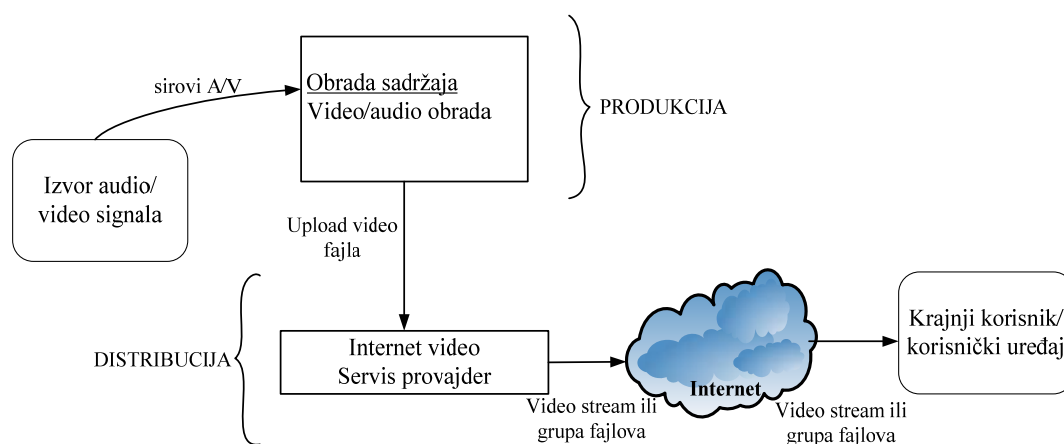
sirovi A/V

Obrada sadržaja
Video/audio obrada

PRODUKCIJA

Izvor audio/
video signala

Upload video
fajla

DISTRIBUCIJA

Internet video
Servis provajder

Internet

Krajnji korisnik/
korisnički uređaj

Video stream ili
grupa fajlova

Video stream ili
grupa fajlova